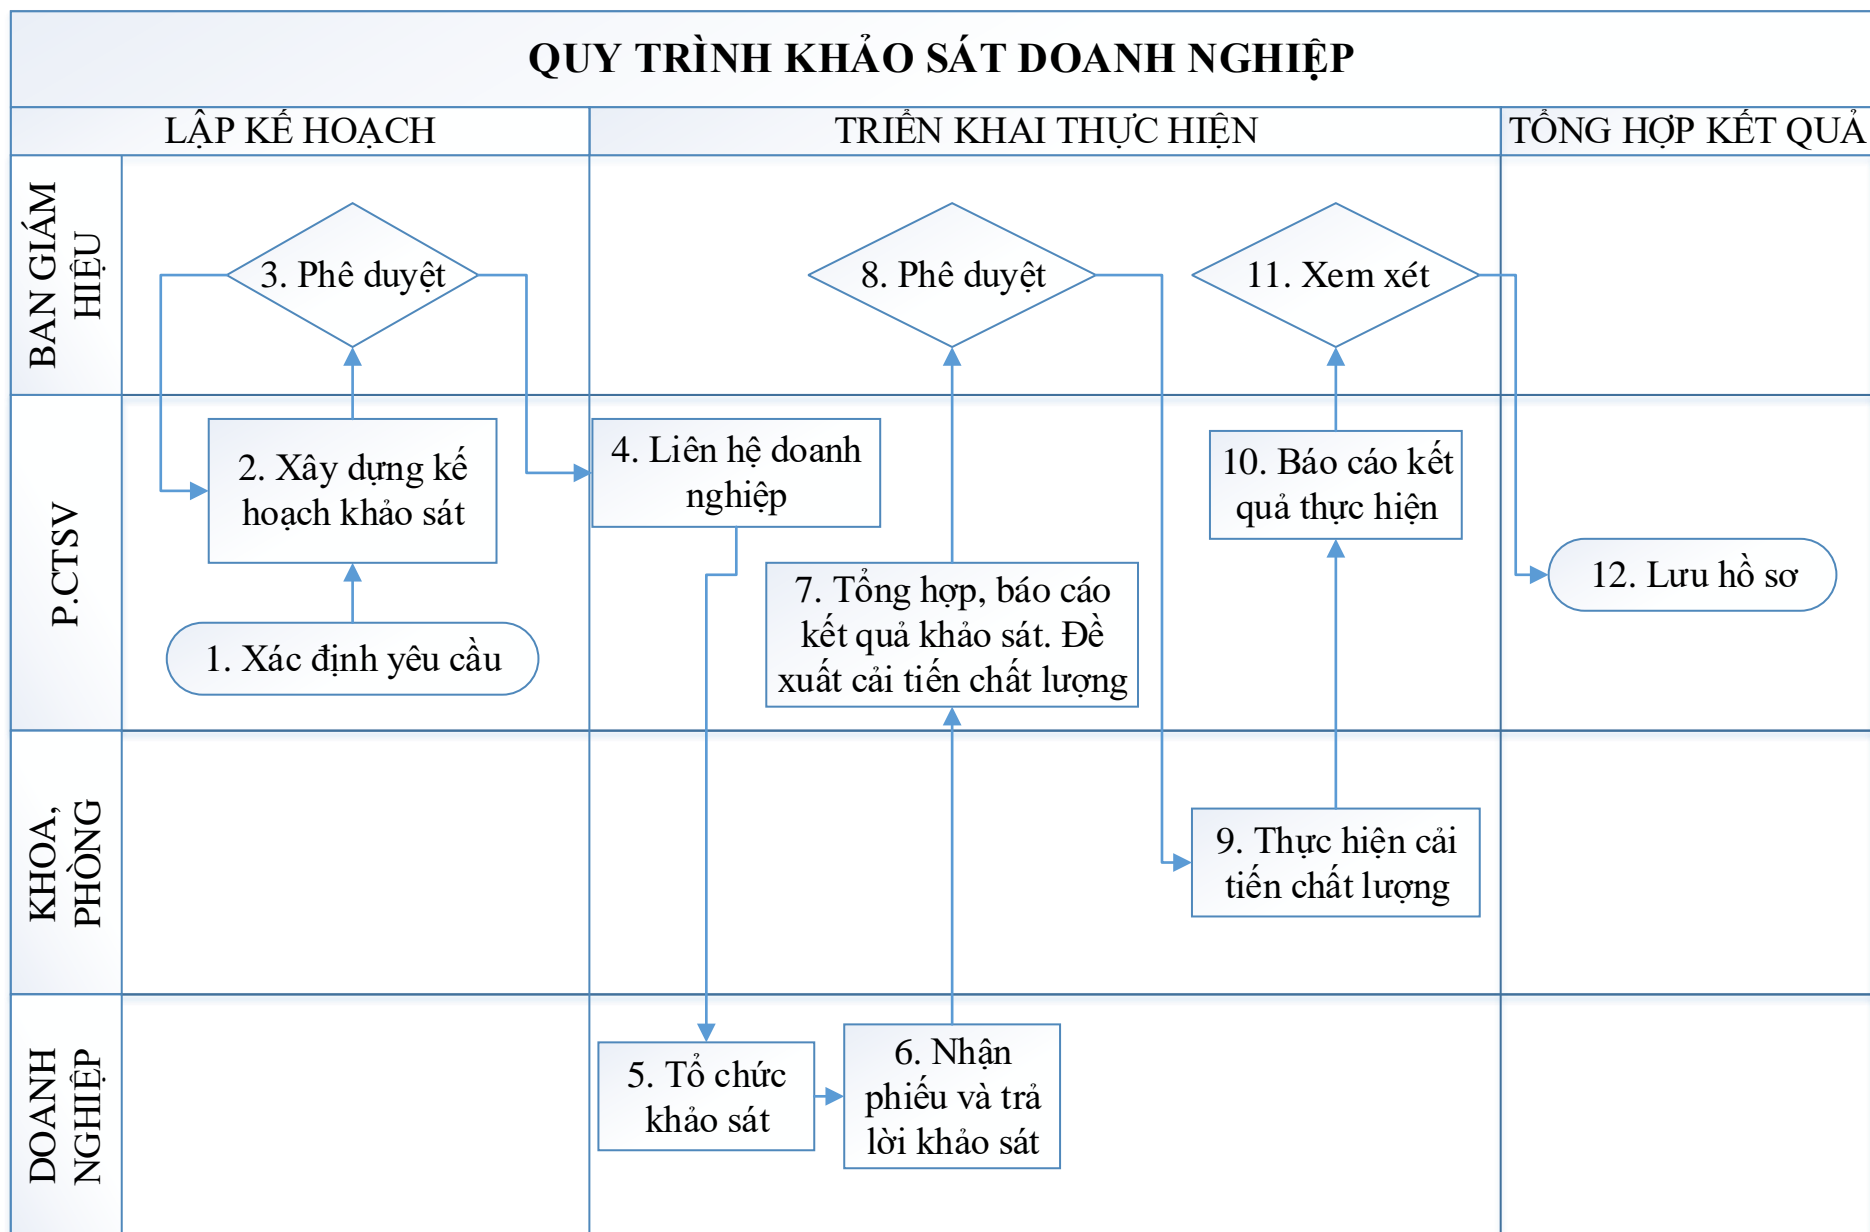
QUY TRÌNH KHẢO SÁT DOANH NGHIỆP

LẬP KẾ HOẠCH

TRIỂN KHAI THỰC HIỆN

TỔNG HỢP KẾT QUẢ

BAN GIÁM HIỆU

P.CTSV

KHOA, PHÒNG

DOANH NGHIỆP

3. Phê duyệt

8. Phê duyệt

11. Xem xét

2. Xây dựng kế hoạch khảo sát

4. Liên hệ doanh nghiệp

10. Báo cáo kết quả thực hiện

12. Lưu hồ sơ

7. Tổng hợp, báo cáo kết quả khảo sát. Đề xuất cải tiến chất lượng

1. Xác định yêu cầu

9. Thực hiện cải tiến chất lượng

5. Tổ chức khảo sát

6. Nhận phiếu và trả lời khảo sát